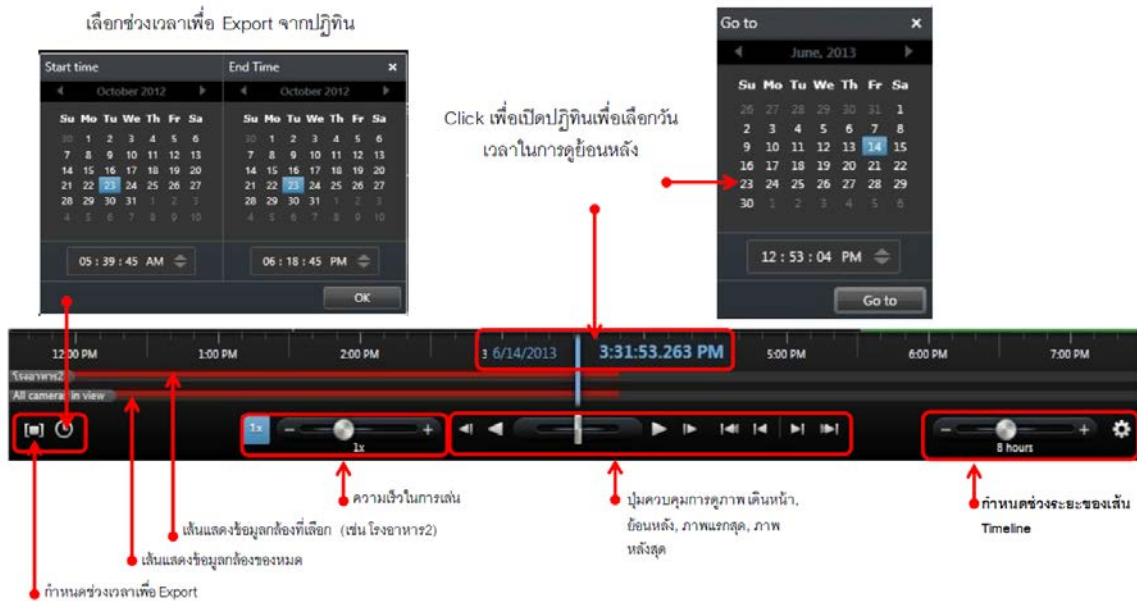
เลือกช่วงเวลาเพื่อ Export จากปฏิทิน

Start time

October 2012

| Su | Mo | Tu | We | Th | Fr | Sa |
|---|---|---|---|---|---|---|
| 30 | 1 | 2 | 3 | 4 | 5 | 6 |
| 7 | 8 | 9 | 10 | 11 | 12 | 13 |
| 14 | 15 | 16 | 17 | 18 | 19 | 20 |
| 21 | 22 | 23 | 24 | 25 | 26 | 27 |
| 28 | 29 | 30 | 31 | 1 | 2 | 3 |
| 4 | 5 | 6 | 7 | 8 | 9 | 10 |

05 : 39 : 45 AM

End Time

October 2012

| Su | Mo | Tu | We | Th | Fr | Sa |
|---|---|---|---|---|---|---|
| 30 | 1 | 2 | 3 | 4 | 5 | 6 |
| 7 | 8 | 9 | 10 | 11 | 12 | 13 |
| 14 | 15 | 16 | 17 | 18 | 19 | 20 |
| 21 | 22 | 23 | 24 | 25 | 26 | 27 |
| 28 | 29 | 30 | 31 | 1 | 2 | 3 |
| 4 | 5 | 6 | 7 | 8 | 9 | 10 |

06 : 18 : 45 PM

OK

Go to

June, 2013

| Su | Mo | Tu | We | Th | Fr | Sa |
|---|---|---|---|---|---|---|
| 26 | 27 | 28 | 29 | 30 | 31 | 1 |
| 2 | 3 | 4 | 5 | 6 | 7 | 8 |
| 9 | 10 | 11 | 12 | 13 | 14 | 15 |
| 16 | 17 | 18 | 19 | 20 | 21 | 22 |
| 23 | 24 | 25 | 26 | 27 | 28 | 29 |
| 30 | 1 | 2 | 3 | 4 | 5 | 6 |

12 : 53 : 04 PM

Go to

Click เพื่อเปิดปฏิทินเพื่อเลือกวันเวลาในการดูย้อนหลัง

12:00 PM 1:00 PM 2:00 PM 6/14/2013 3:31:53.263 PM 5:00 PM 6:00 PM 7:00 PM

โรงอาหาร2

All cameras in view

1x

1x

8 hours

ความเร็วในการเล่น

ปุ่มควบคุมการดูภาพ เดินหน้า, ย้อนหลัง, ภาพแรกสุด, ภาพหลังสุด

กำหนดช่วงระยะของเส้น Timeline

เส้นแสดงข้อมูลกล้องที่เลือก (เช่น โรงอาหาร2)

เส้นแสดงข้อมูลกล้องของหมด

กำหนดช่วงเวลาเพื่อ Export